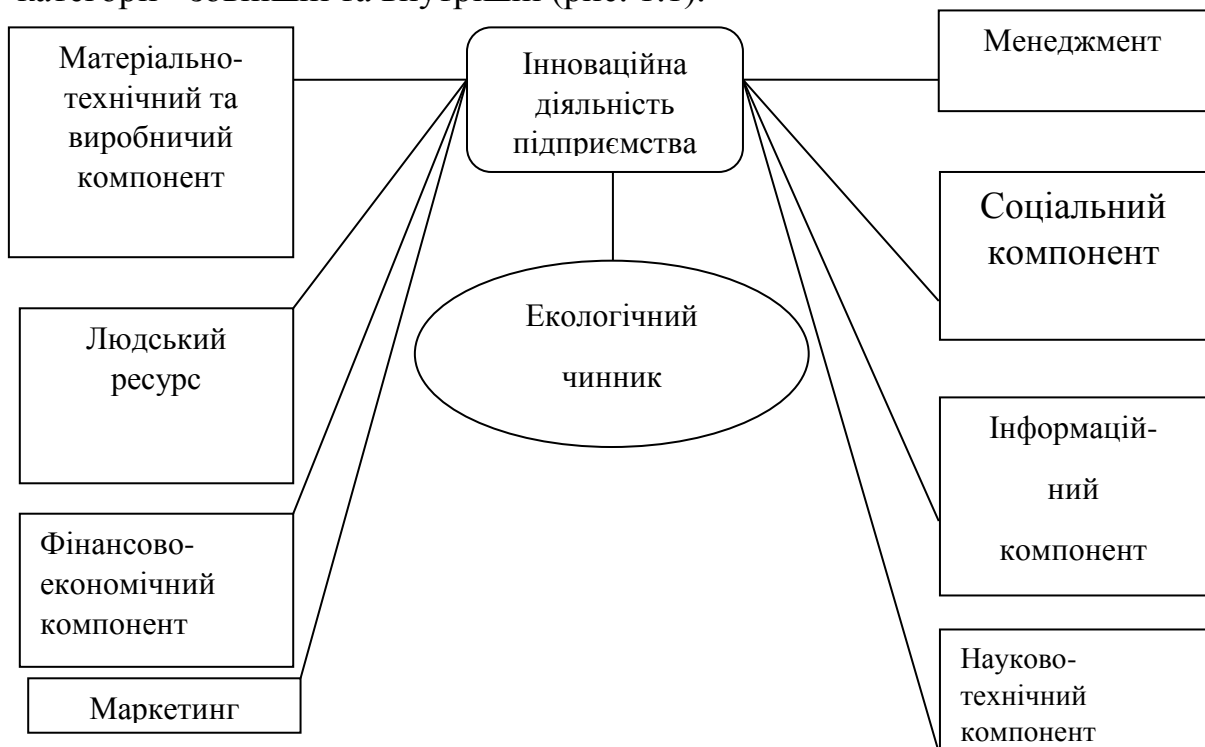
категорії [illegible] (рис. 1.1).

Інноваційна діяльність підприємства

Матеріально-технічний та виробничий компонент

Менеджмент

Соціальний компонент

Екологічний чинник

Людський ресурс

Інформаційний компонент

Фінансово-економічний компонент

Науково-технічний компонент

Маркетинг